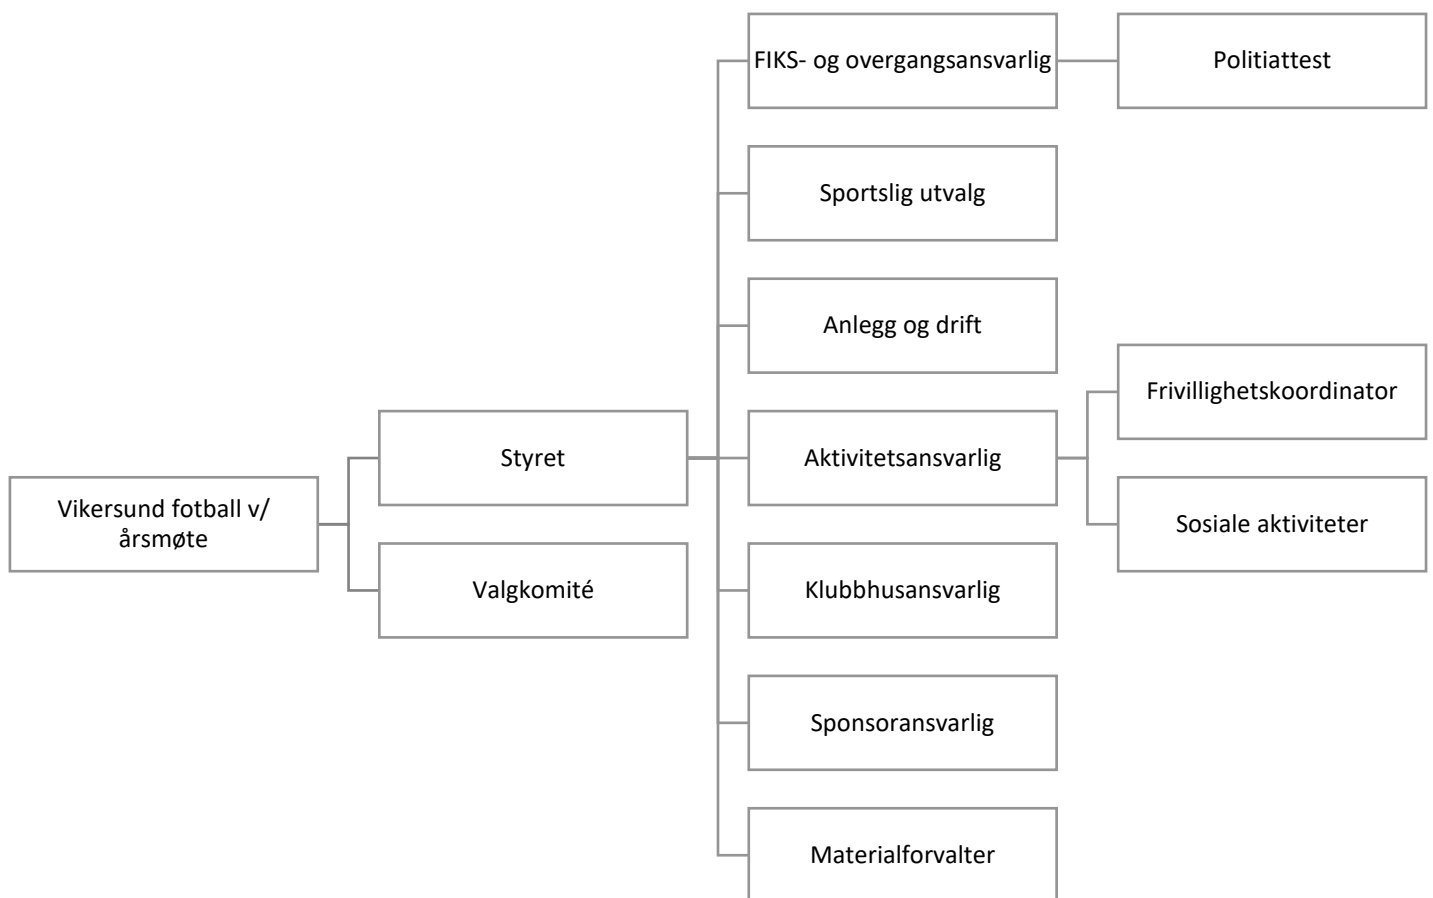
Vikersund fotball v/ årsmøte

Styret

Valgkomité

FIKS- og overgangsansvarlig

Politiattest

Sportslig utvalg

Anlegg og drift

Aktivitetsansvarlig

Frivillighetskoordinator

Sosiale aktiviteter

Klubbhusansvarlig

Sponsoransvarlig

Materialforvalter